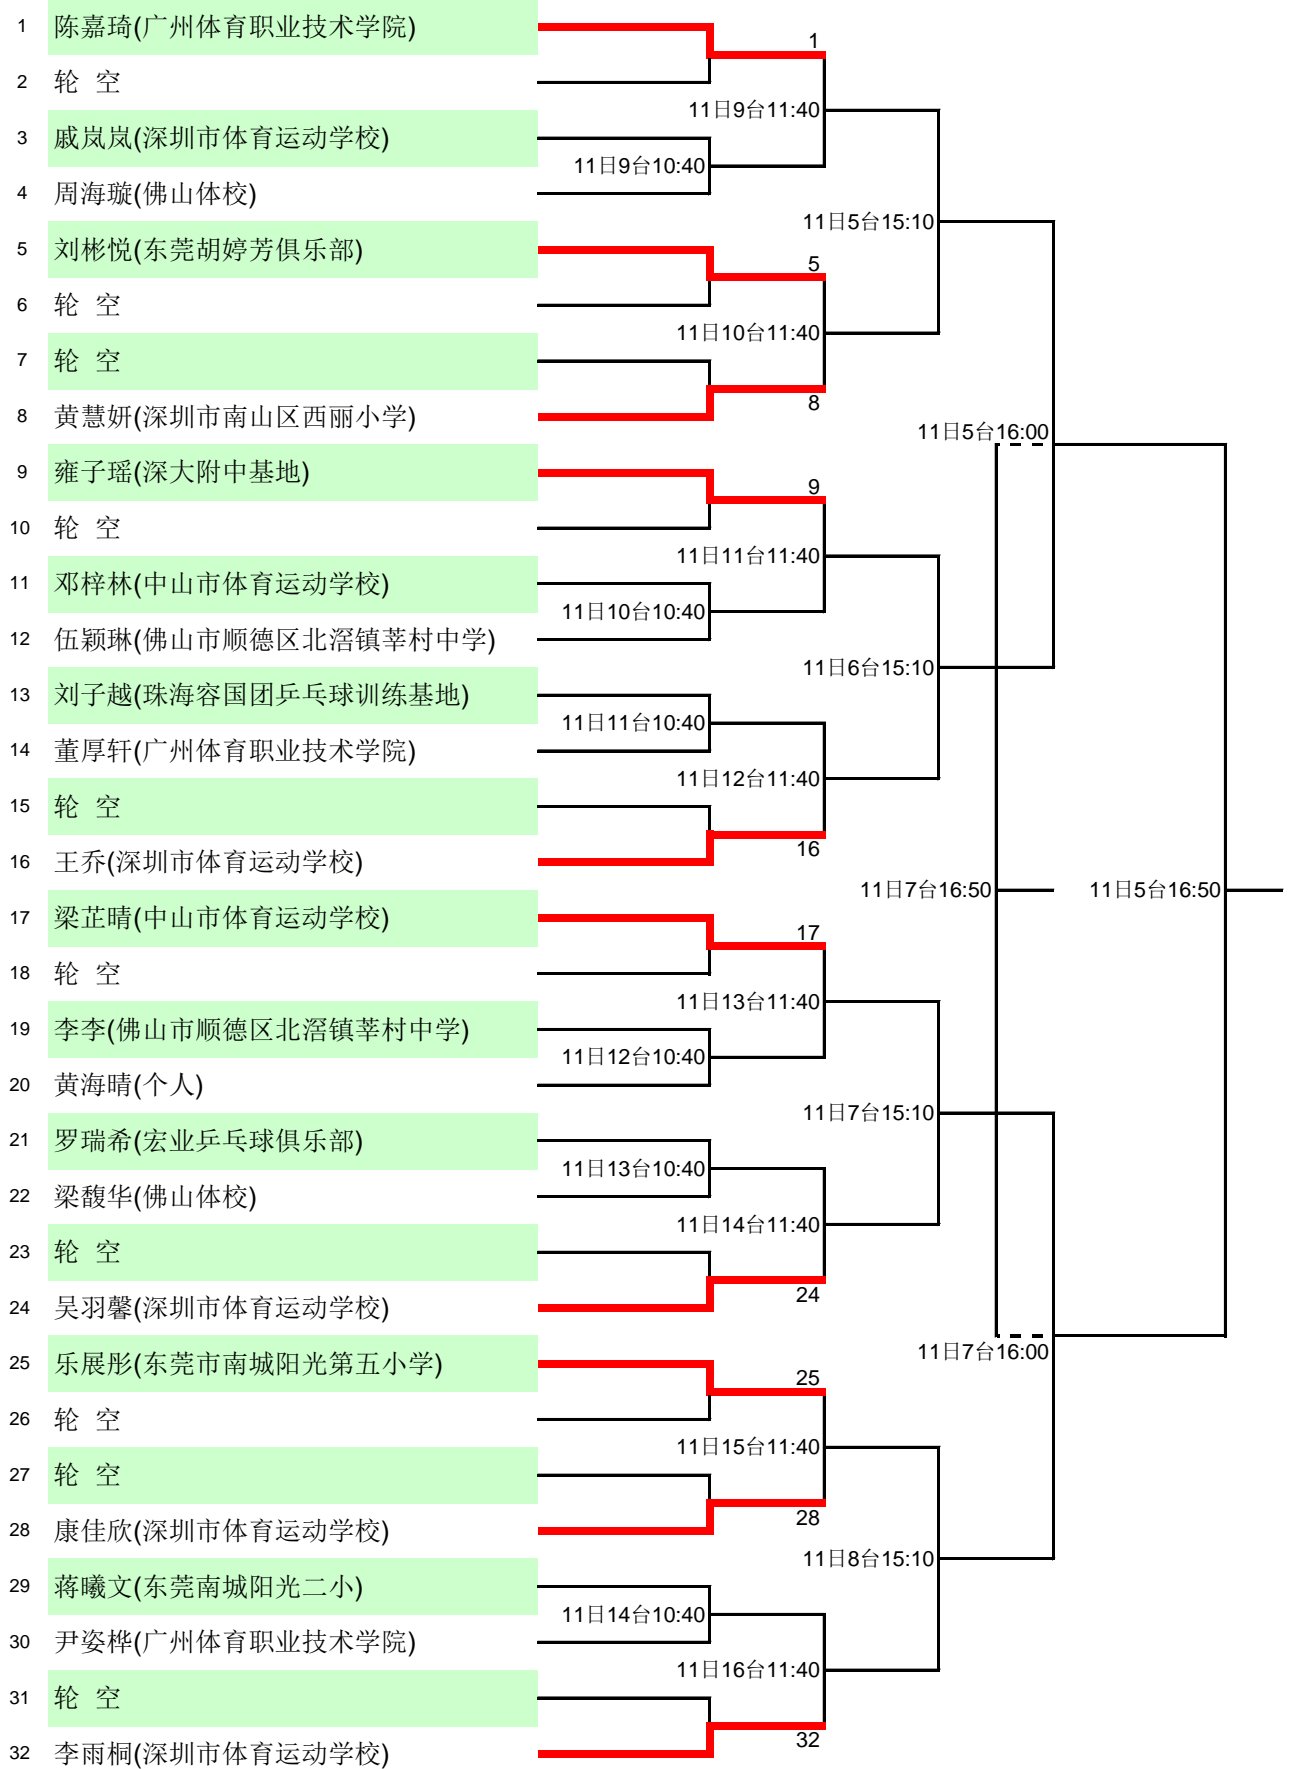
1 陈嘉琦(广州体育职业技术学院)
2 轮 空
3 戚岚岚(深圳市体育运动学校)
4 周海璇(佛山体校)
5 刘彬悦(东莞胡婷芳俱乐部)
6 轮 空
7 轮 空
8 黄慧妍(深圳市南山区西丽小学)
9 雍子瑶(深大附中基地)
10 轮 空
11 邓梓林(中山市体育运动学校)
12 伍颖琳(佛山市顺德区北滘镇莘村中学)
13 刘子越(珠海容国团乒乓球训练基地)
14 董厚轩(广州体育职业技术学院)
15 轮 空
16 王乔(深圳市体育运动学校)
17 梁芷晴(中山市体育运动学校)
18 轮 空
19 李李(佛山市顺德区北滘镇莘村中学)
20 黄海晴(个人)
21 罗瑞希(宏业乒乓球俱乐部)
22 梁馥华(佛山体校)
23 轮 空
24 吴羽馨(深圳市体育运动学校)
25 乐展彤(东莞市南城阳光第五小学)
26 轮 空
27 轮 空
28 康佳欣(深圳市体育运动学校)
29 蒋曦文(东莞南城阳光二小)
30 尹姿桦(广州体育职业技术学院)
31 轮 空
32 李雨桐(深圳市体育运动学校)

1
11日9台11:40
11日9台10:40
5
11日10台11:40
8
11日5台15:10
9
11日11台11:40
11日10台10:40
11日11台10:40
11日12台11:40
16
11日6台15:10
11日5台16:00
17
11日13台11:40
11日12台10:40
11日13台10:40
11日14台11:40
24
11日7台15:10
25
11日15台11:40
28
11日14台10:40
11日16台11:40
32
11日8台15:10
11日7台16:00
11日7台16:50
11日5台16:50